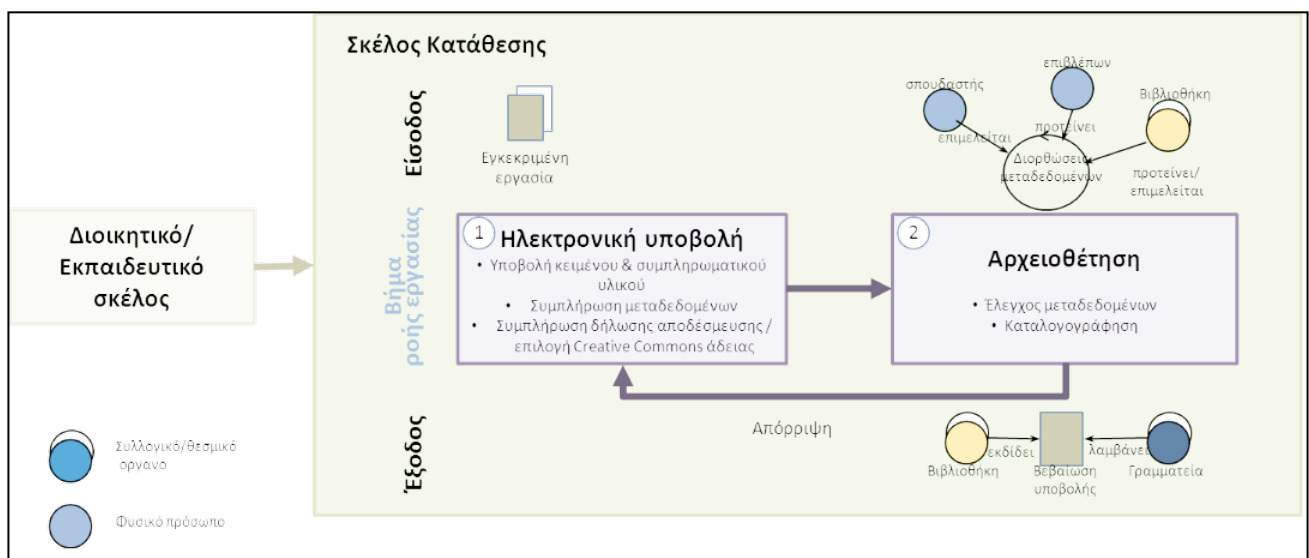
Σκέλος Κατάθεσης

Είσοδος

Εγκεκριμένη εργασία

σπουδαστής

επιβλέπων

Βιβλιοθήκη

επιμελείται

προτείνει

Διορθώσεις μεταδεδομένων

προτείνει/ επιμελείται

Διοικητικό/ Εκπαιδευτικό σκέλος

Βήμα ροής εργασίας

1 Ηλεκτρονική υποβολή

• Υποβολή κειμένου & συμπληρωματικού υλικού
• Συμπλήρωση μεταδεδομένων
• Συμπλήρωση δήλωσης αποδέσμευσης / επιλογή Creative Commons άδειας

2 Αρχειοθέτηση

• Έλεγχος μεταδεδομένων
• Καταλογογράφηση

Απόρριψη

Έξοδος

Βιβλιοθήκη

εκδίδει

Βεβαίωση υποβολής

λαμβάνει

Γραμματεία

Συλλογικό/θεσμικό όργανο

Φυσικό πρόσωπο